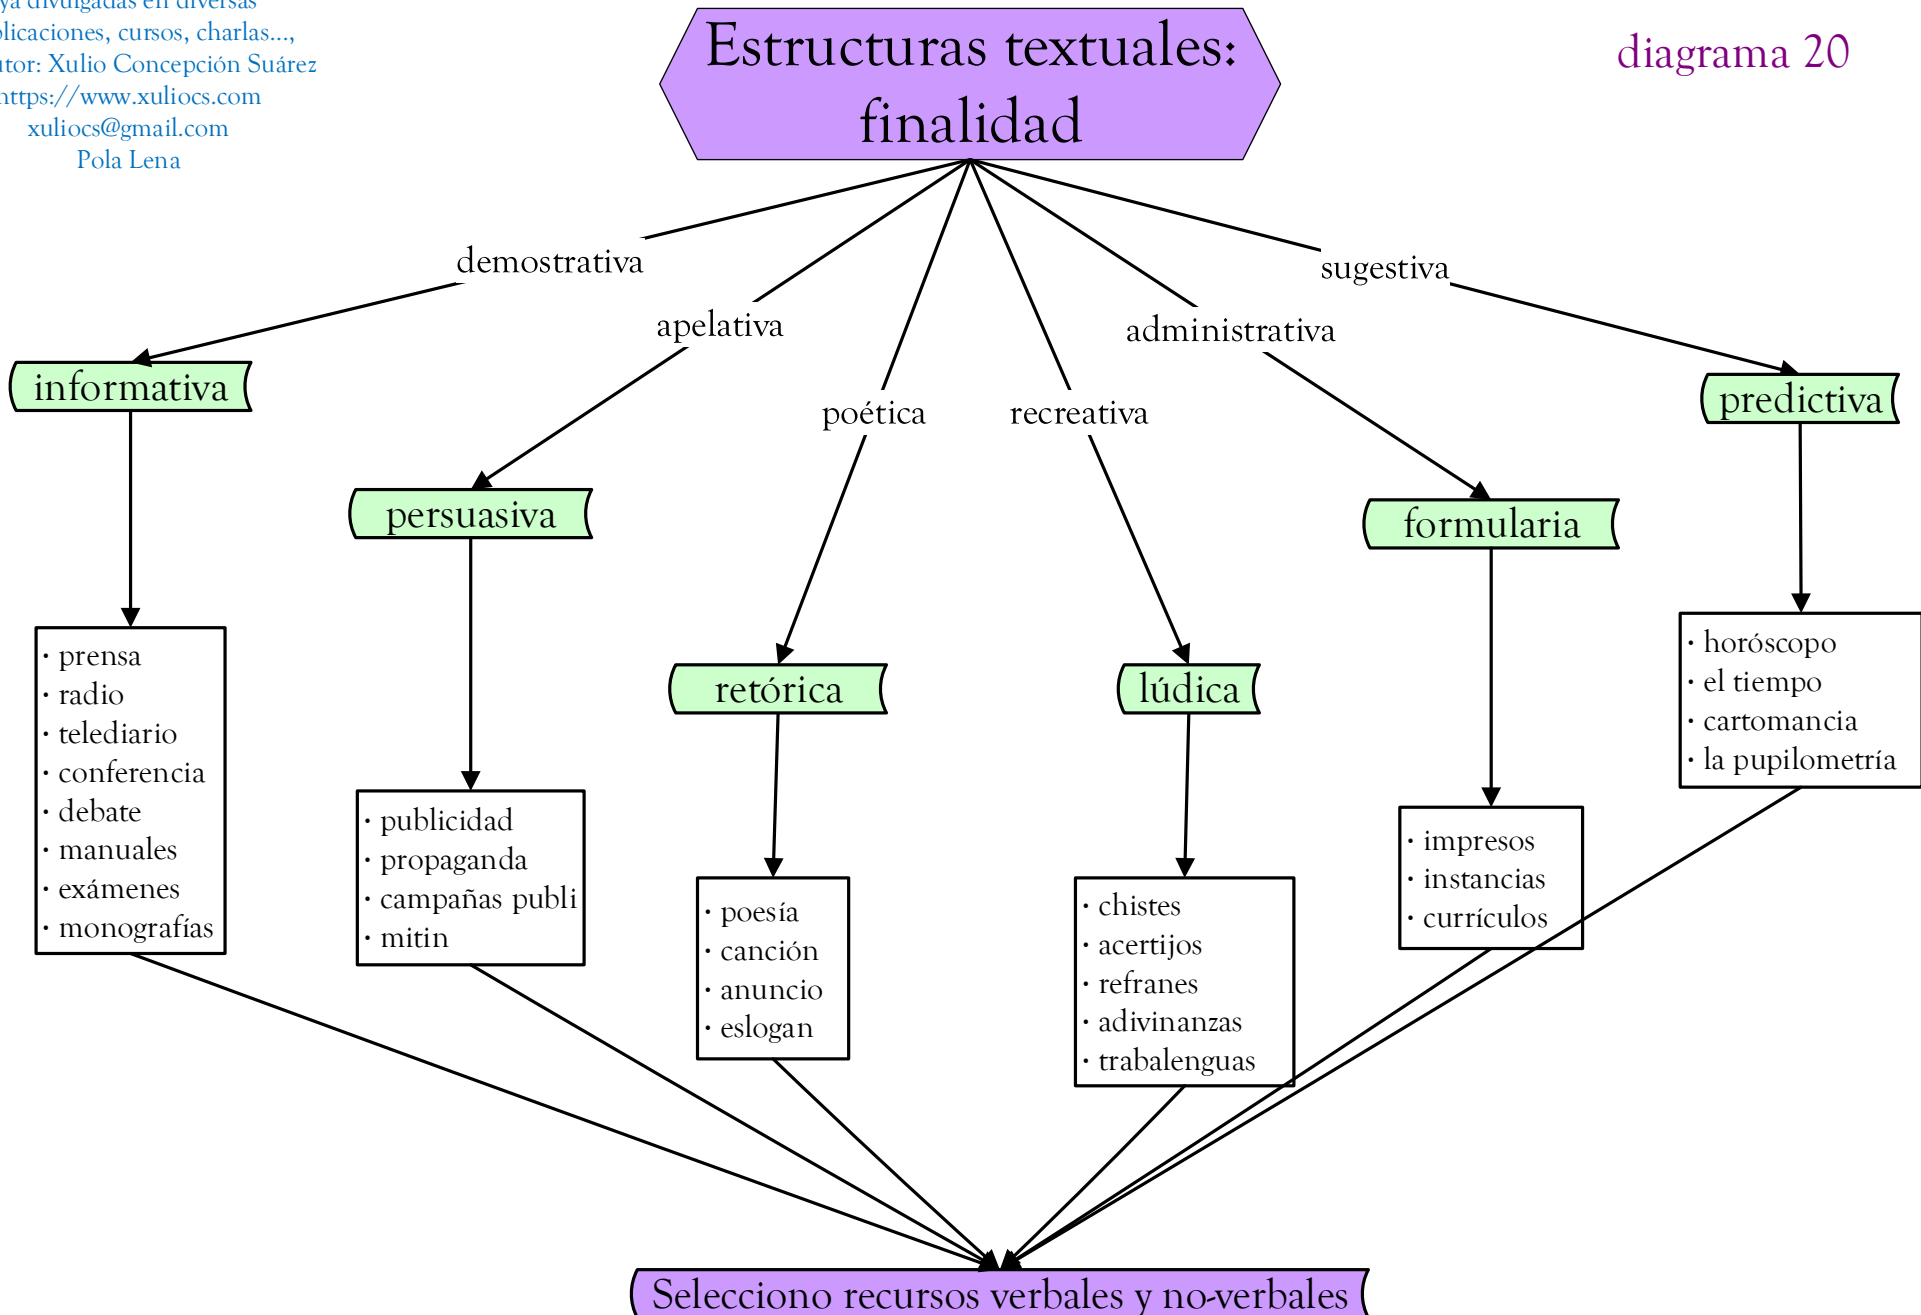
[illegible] ya divulgadas en diversas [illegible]licaciones, cursos, charlas..., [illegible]tor: Xulio Concepción Suárez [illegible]ttps://www.xuliocs.com xuliocs@gmail.com Pola Lena

Estructuras textuales: finalidad

diagrama 20

demostrativa

apelativa

poética

recreativa

administrativa

sugestiva

informativa

persuasiva

retórica

lúdica

formularia

predictiva

· prensa
· radio
· telediario
· conferencia
· debate
· manuales
· exámenes
· monografías

· publicidad
· propaganda
· campañas publi
· mitin

· poesía
· canción
· anuncio
· eslogan

· chistes
· acertijos
· refranes
· adivinanzas
· trabalenguas

· impresos
· instancias
· currículos

· horóscopo
· el tiempo
· cartomancia
· la pupilometría

Selecciono recursos verbales y no-verbales